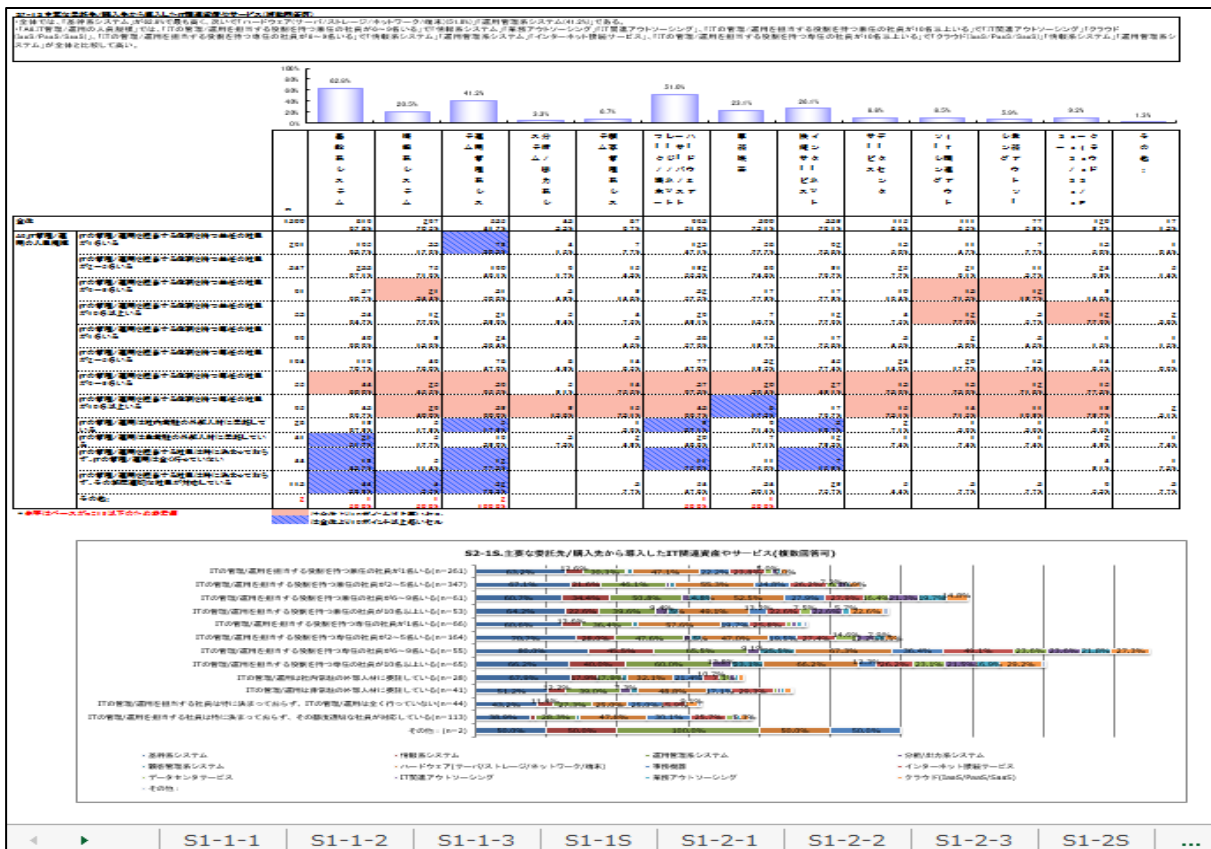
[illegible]

・全体では、「基幹系システム」が62.6%で最も高く、次いで「ハードウェア(サーバ/ストレージ/ネットワーク/端末)」(51.8%)、「運用管理系システム(41.2%)」である。
・「AS.IT管理/運用の人員規模」では、「ITの管理/運用を担当する役割を持つ専任の社員が6~9名いる」で「情報系システム」「業務アウトソーシング」「IT関連アウトソーシング」、「ITの管理/運用を担当する役割を持つ専任の社員が10名以上いる」で「IT関連アウトソーシング」「クラウド(SaaS/PaaS/IaaS)」、「ITの管理/運用を担当する役割を持つ兼任の社員が6~9名いる」で「情報系システム」「運用管理系システム」「インターネット接続サービス」、「ITの管理/運用を担当する役割を持つ兼任の社員が10名以上いる」で「クラウド(SaaS/PaaS/IaaS)」「情報系システム」「運用管理系システム」が全体と比較して高い。

| 100% | | | | | | | | | | | | | |
|---|---|---|---|---|---|---|---|---|---|---|---|---|---|
| | 62.6% | 20.5% | 41.2% | 3.3% | 6.7% | 51.8% | 23.1% | 26.4% | 8.6% | 8.5% | 5.9% | 9.3% | 1.3% |

| | n | 基幹系システム | 情報系システム | 運用管理系システム | 分析/BI/AI系システム | 顧客管理系システム | ハードウェア(サーバ/ストレージ/ネットワーク/端末) | 事務機器 | インターネット接続サービス | データセンタサービス | IT関連アウトソーシング | 業務アウトソーシング | クラウド(SaaS/PaaS/IaaS) | その他: |
|---|---|---|---|---|---|---|---|---|---|---|---|---|---|---|
| 全体 | 1200 | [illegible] | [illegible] | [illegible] | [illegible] | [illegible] | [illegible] | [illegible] | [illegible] | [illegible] | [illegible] | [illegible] | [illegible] | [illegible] |

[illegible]

S2-1S.主要な委託先/購入先から導入したIT関連資産やサービス(複数回答可)

ITの管理/運用を担当する役割を持つ専任の社員が1名いる(n=261)
ITの管理/運用を担当する役割を持つ専任の社員が2~5名いる(n=347)
ITの管理/運用を担当する役割を持つ専任の社員が6~9名いる(n=61)
ITの管理/運用を担当する役割を持つ専任の社員が10名以上いる(n=53)
ITの管理/運用を担当する役割を持つ兼任の社員が1名いる(n=66)
ITの管理/運用を担当する役割を持つ兼任の社員が2~5名いる(n=164)
ITの管理/運用を担当する役割を持つ兼任の社員が6~9名いる(n=55)
ITの管理/運用を担当する役割を持つ兼任の社員が10名以上いる(n=65)
ITの管理/運用は社内常駐の外部人材に委託している(n=28)
ITの管理/運用は非常駐の外部人材に委託している(n=41)
ITの管理/運用を担当する社員は特に決まっておらず、ITの管理/運用は全く行っていない(n=44)
ITの管理/運用を担当する社員は特に決まっておらず、その都度適当な社員が対応している(n=113)
その他:(n=2)

基幹系システム
情報系システム
運用管理系システム
分析/BI/AI系システム
顧客管理系システム
ハードウェア(サーバ/ストレージ/ネットワーク/端末)
事務機器
インターネット接続サービス
データセンタサービス
IT関連アウトソーシング
業務アウトソーシング
クラウド(SaaS/PaaS/IaaS)
その他:

S1-1-1 | S1-1-2 | S1-1-3 | S1-1S | S1-2-1 | S1-2-2 | S1-2-3 | S1-2S | ...